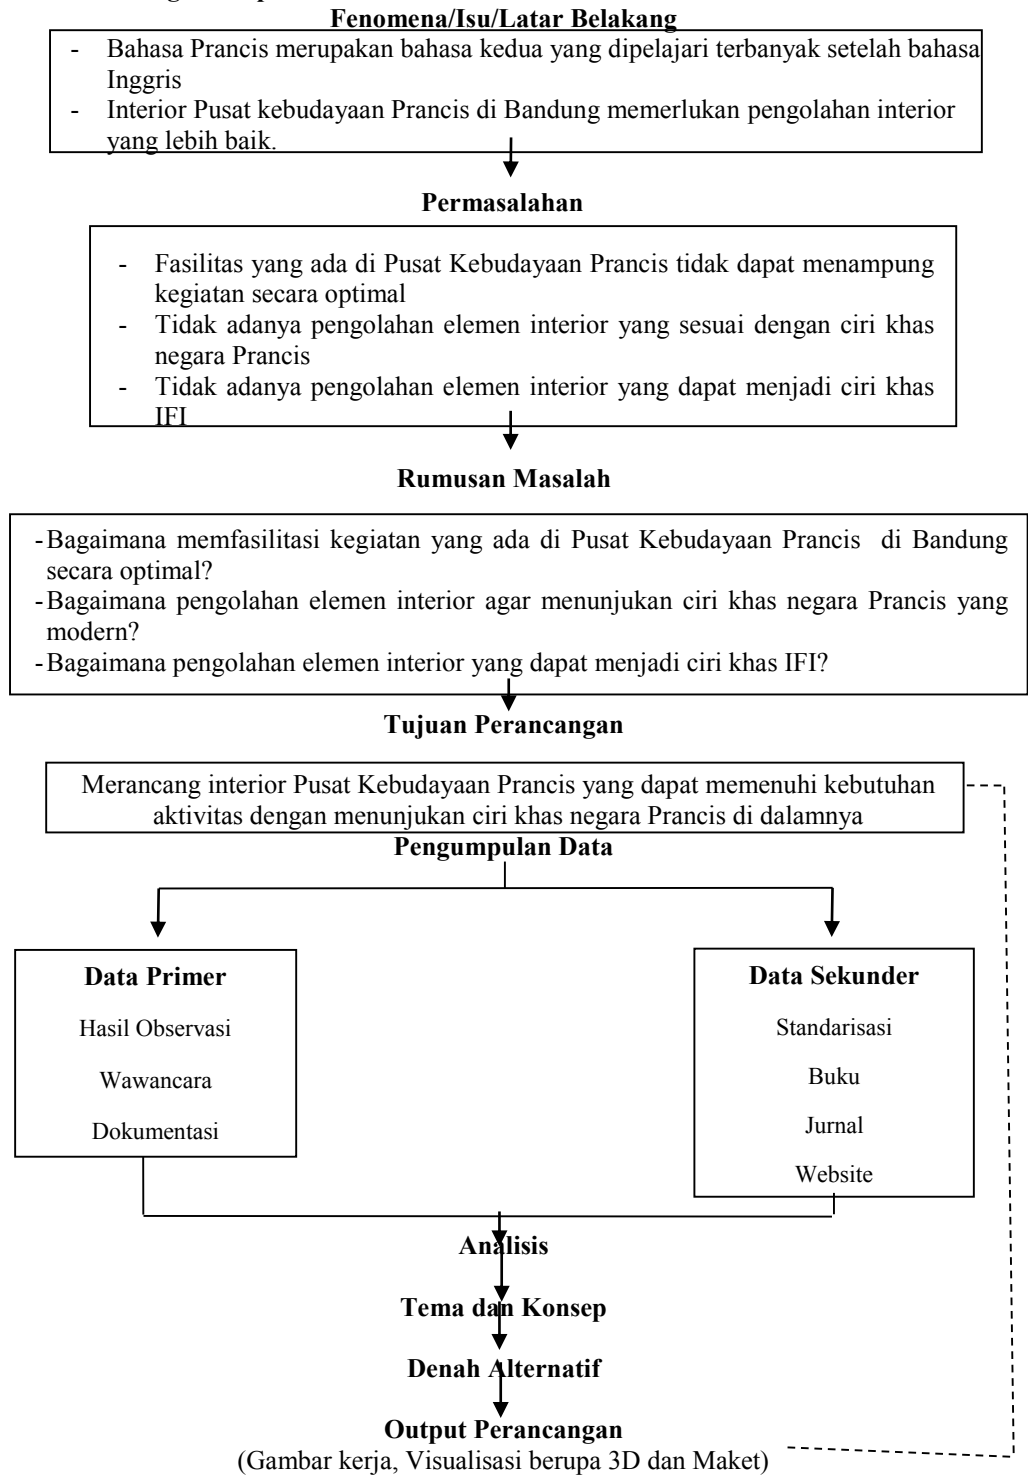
Fenomena/Isu/Latar Belakang

- Bahasa Prancis merupakan bahasa kedua yang dipelajari terbanyak setelah bahasa Inggris
- Interior Pusat kebudayaan Prancis di Bandung memerlukan pengolahan interior yang lebih baik.

Permasalahan

- Fasilitas yang ada di Pusat Kebudayaan Prancis tidak dapat menampung kegiatan secara optimal
- Tidak adanya pengolahan elemen interior yang sesuai dengan ciri khas negara Prancis
- Tidak adanya pengolahan elemen interior yang dapat menjadi ciri khas IFI

Rumusan Masalah

- Bagaimana memfasilitasi kegiatan yang ada di Pusat Kebudayaan Prancis di Bandung secara optimal?
- Bagaimana pengolahan elemen interior agar menunjukan ciri khas negara Prancis yang modern?
- Bagaimana pengolahan elemen interior yang dapat menjadi ciri khas IFI?

Tujuan Perancangan

Merancang interior Pusat Kebudayaan Prancis yang dapat memenuhi kebutuhan aktivitas dengan menunjukan ciri khas negara Prancis di dalamnya

Pengumpulan Data

Data Primer
Hasil Observasi
Wawancara
Dokumentasi

Data Sekunder
Standarisasi
Buku
Jurnal
Website

Analisis

Tema dan Konsep

Denah Alternatif

Output Perancangan
(Gambar kerja, Visualisasi berupa 3D dan Maket)